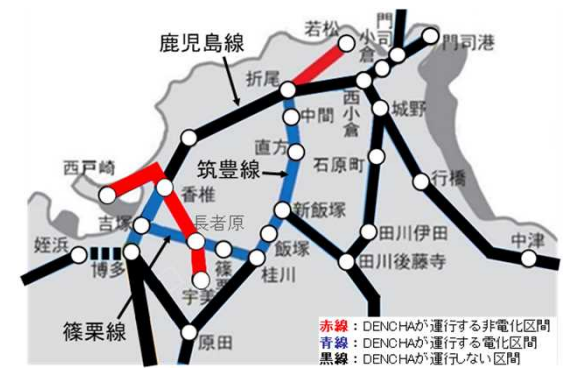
鹿児島線

若松

門司

小倉

門司港

折尾

中間

西小倉

城野

直方

石原町

筑豊線

行橋

西戸崎

香椎

新飯塚

長者原

田川伊田

吉塚

飯塚

中津

姪浜

博多

篠栗

桂川

田川後藤寺

宇美

篠栗線

原田

赤線：DENCHAが運行する非電化区間
青線：DENCHAが運行する電化区間
黒線：DENCHAが運行しない区間